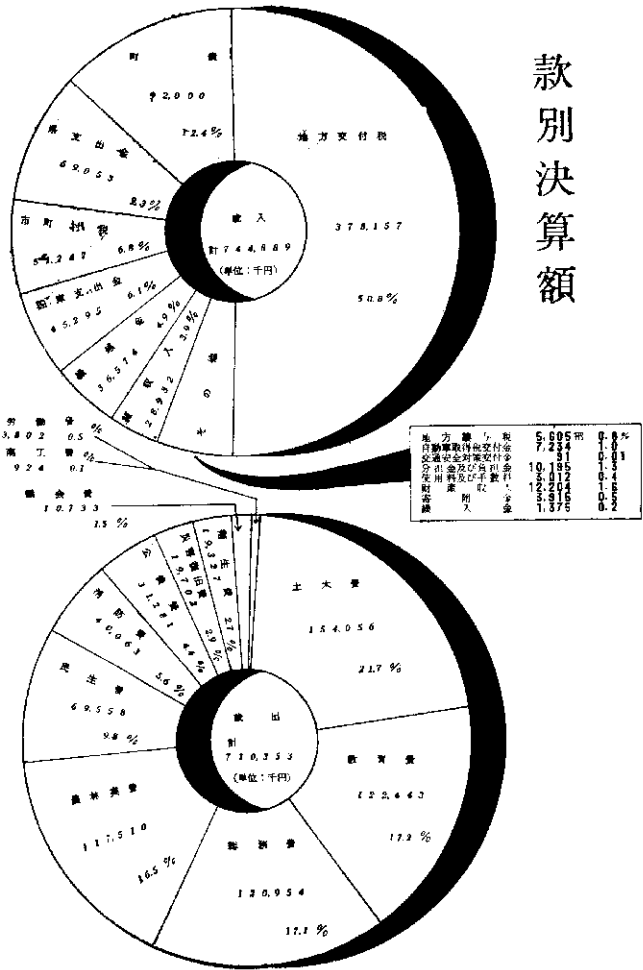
款別決算額

町債
92,000
12.4%

県支出金
69,853
9.3%

市町村税
51,247
6.8%

国庫支出金
45,295
6.1%

繰越金
36,574
4.9%

諸収入
28,932
3.9%

その他

地方交付税
378,157
50.8%

歳入
計 744,689
(単位:千円)

| | | |
|---|---|---|
| 地方譲与税 | 5,605千円 | 0.8% |
| 自動車取得税交付金 | 7,234 | 1.0 |
| 交通安全対策交付金 | 51 | 0.01 |
| 分担金及び負担金 | 10,195 | 1.3 |
| 使用料及び手数料 | 3,012 | 0.4 |
| 財産収入 | 12,204 | 1.6 |
| 寄附金 | 3,916 | 0.5 |
| 繰入金 | 1,375 | 0.2 |

労働費
3,802 0.5%

商工費
924 0.1%

議会費
10,733
1.5%

衛生費
19,327
2.7%

災害復旧費
19,703
2.8%

公債費
31,281
4.4%

消防費
40,063
5.6%

民生費
69,558
9.8%

土木費
154,056
21.7%

歳出
計 710,353
(単位:千円)

教育費
122,443
17.2%

農林業費
117,510
16.5%

総務費
120,954
17.1%